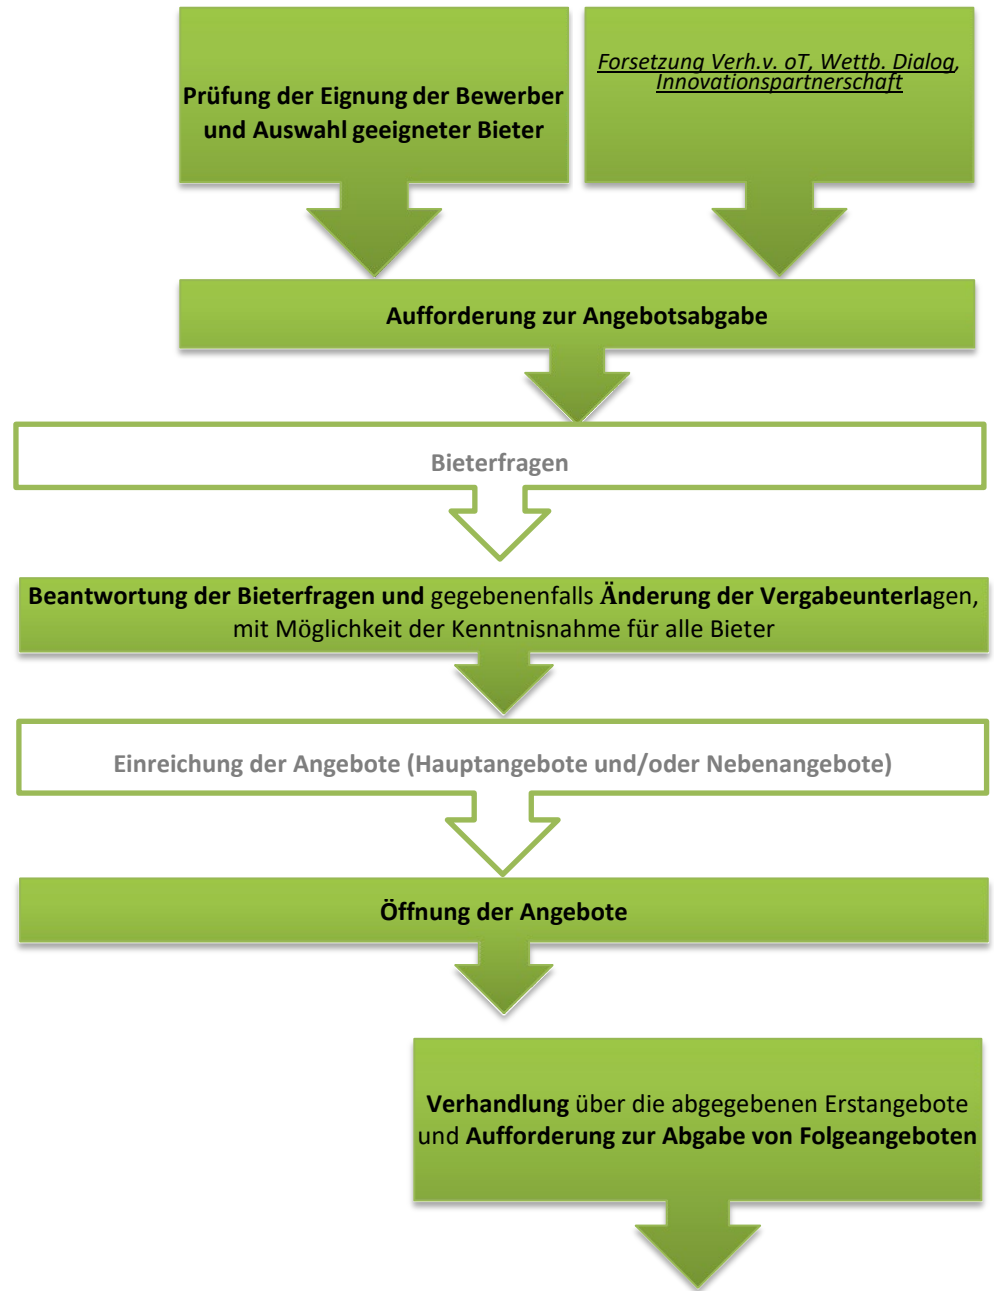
Prüfung der Eignung der Bewerber und Auswahl geeigneter Bieter

Forsetzung Verh.v. oT, Wettb. Dialog, Innovationspartnerschaft

Aufforderung zur Angebotsabgabe

Bieterfragen

Beantwortung der Bieterfragen und gegebenenfalls Änderung der Vergabeunterlagen, mit Möglichkeit der Kenntnisnahme für alle Bieter

Einreichung der Angebote (Hauptangebote und/oder Nebenangebote)

Öffnung der Angebote

Verhandlung über die abgegebenen Erstangebote und Aufforderung zur Abgabe von Folgeangeboten